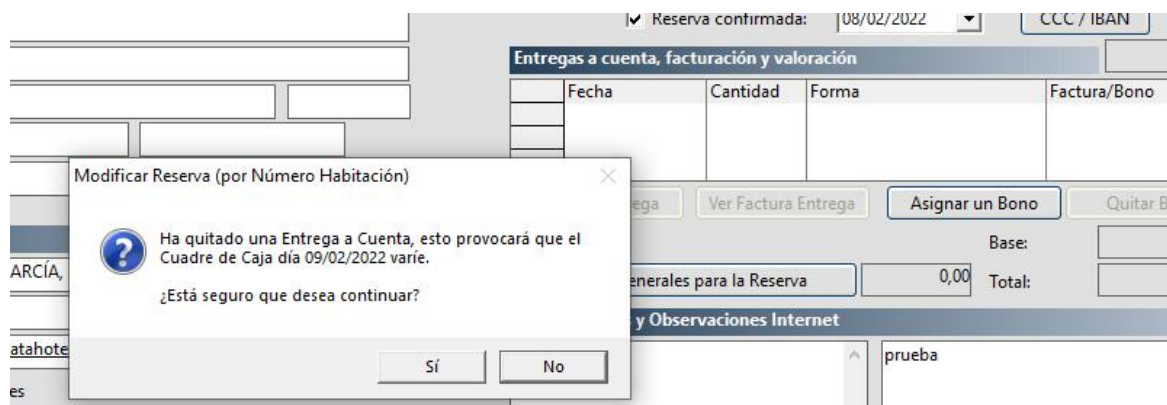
Reserva confirmada: 08/02/2022
CCC / IBAN
Entregas a cuenta, facturación y valoración

| Fecha | Cantidad | Forma | Factura/Bono |
|---|---|---|---|

Modificar Reserva (por Número Habitación)
Ha quitado una Entrega a Cuenta, esto provocará que el Cuadre de Caja día 09/02/2022 varíe.

¿Está seguro que desea continuar?
Sí
No

ega
Ver Factura Entrega
Asignar un Bono
Quitar B
Base:
enerales para la Reserva
0,00
Total:
y Observaciones Internet
prueba
ARCÍA,
atahote
es